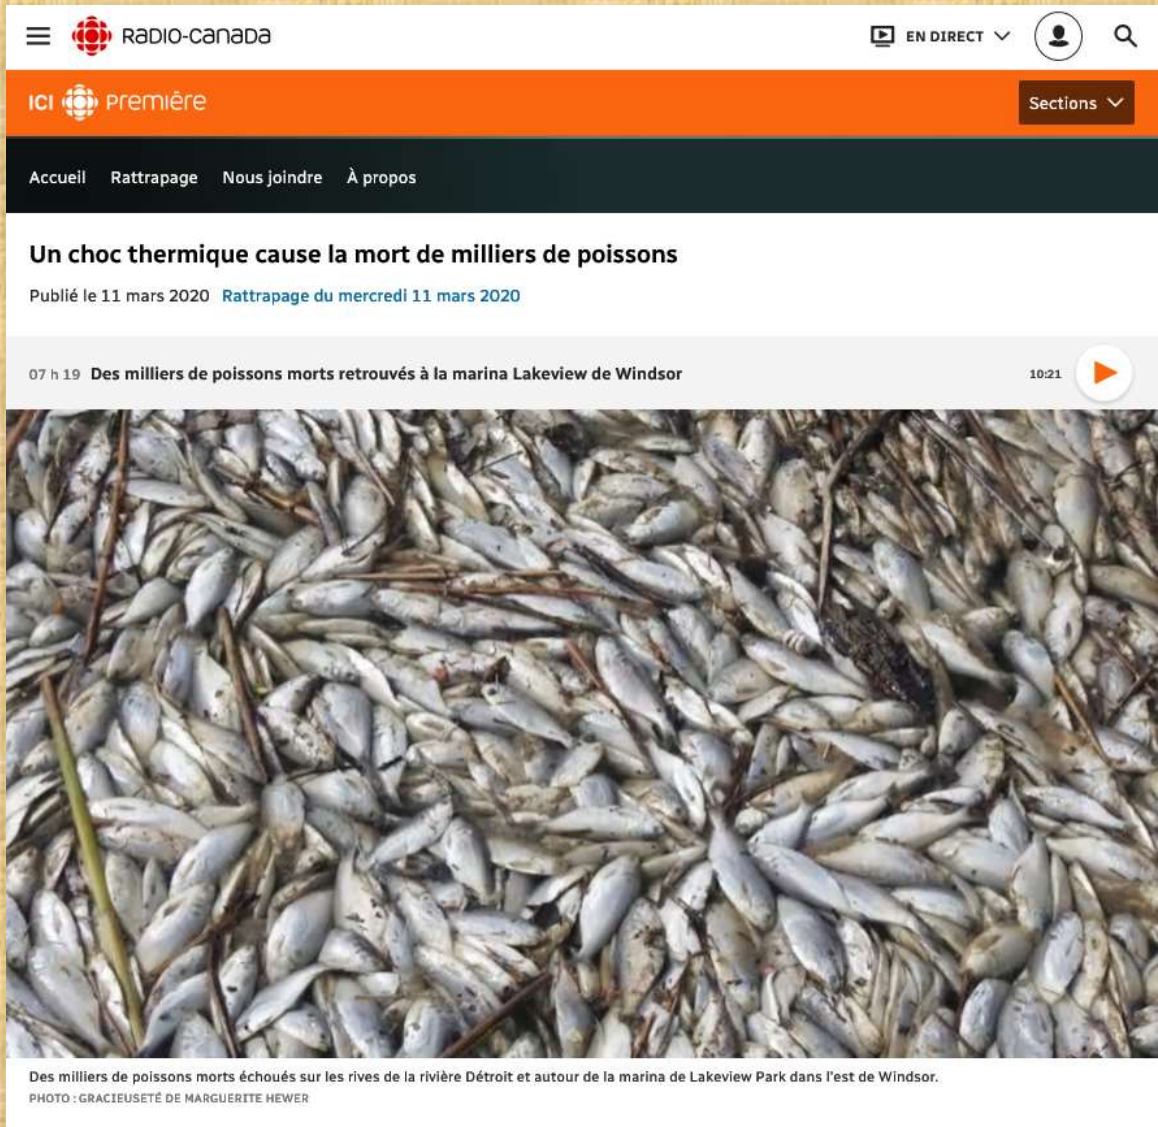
RADIO-CANADA

EN DIRECT

ICI première

Sections

Accueil Rattrapage Nous joindre À propos

Un choc thermique cause la mort de milliers de poissons

Publié le 11 mars 2020 Rattrapage du mercredi 11 mars 2020

07 h 19 Des milliers de poissons morts retrouvés à la marina Lakeview de Windsor

10:21

Des milliers de poissons morts échoués sur les rives de la rivière Détroit et autour de la marina de Lakeview Park dans l'est de Windsor.

PHOTO : GRACIEUSETÉ DE MARGUERITE HEWER